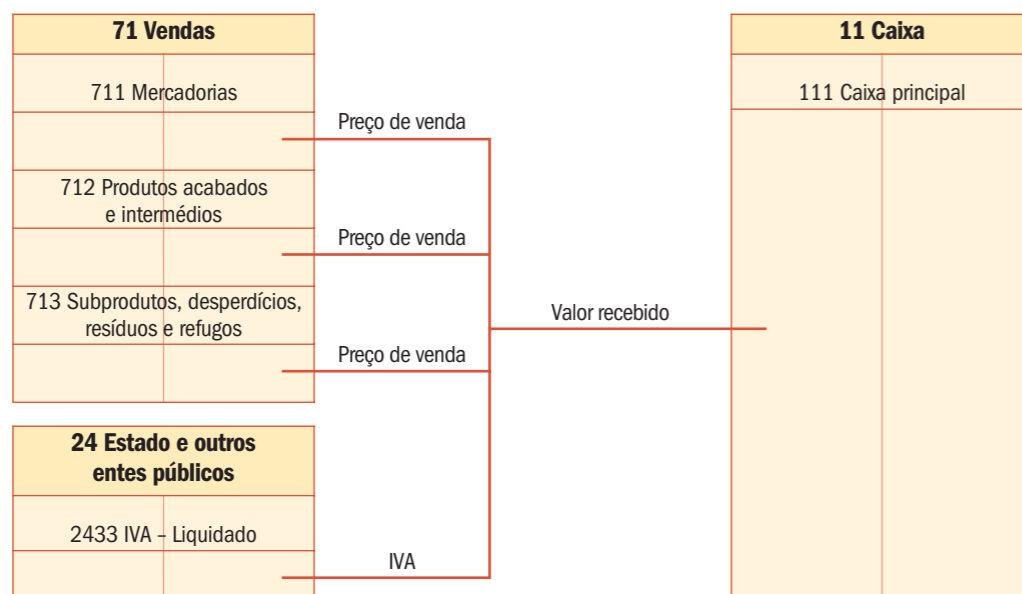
71 Vendas

711 Mercadorias

Preço de venda

712 Produtos acabados e intermédios

Preço de venda

713 Subprodutos, desperdícios, resíduos e refugos

Preço de venda

24 Estado e outros entes públicos

2433 IVA – Liquidado

IVA

Valor recebido

11 Caixa

111 Caixa principal